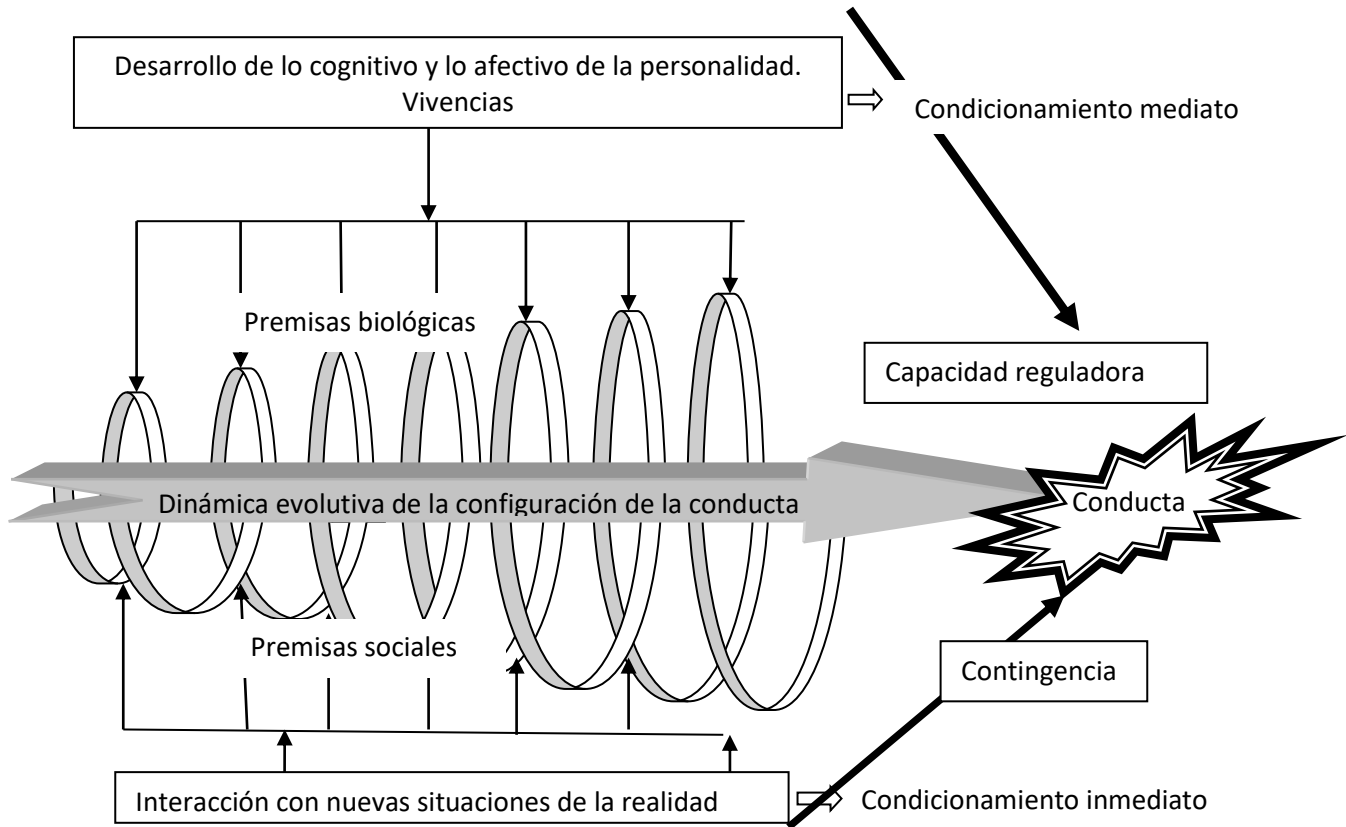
Desarrollo de lo cognitivo y lo afectivo de la personalidad. Vivencias

Condicionamiento mediato

Premisas biológicas

Capacidad reguladora

Dinámica evolutiva de la configuración de la conducta

Conducta

Premisas sociales

Contingencia

Interacción con nuevas situaciones de la realidad

Condicionamiento inmediato